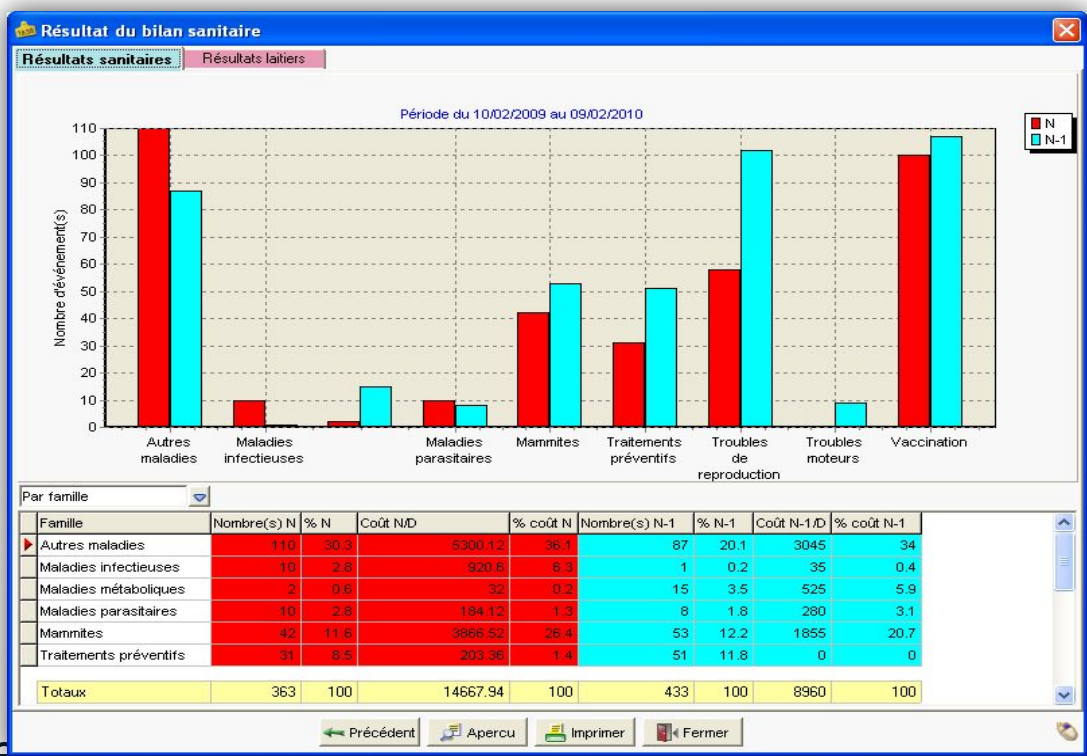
Résultat du bilan sanitaire

Résultats sanitaires | Résultats laitiers

Période du 10/02/2009 au 09/02/2010

N
N-1

Nombre d'événement(s)

110
100
90
80
70
60
50
40
30
20
10
0

Autres maladies | Maladies infectieuses | Maladies parasitaires | Mammites | Traitements préventifs | Troubles de reproduction | Troubles moteurs | Vaccination

Par famille

| Famille | Nombre(s) N | % N | Coût N/D | % coût N | Nombre(s) N-1 | % N-1 | Coût N-1/D | % coût N-1 |
|---|---|---|---|---|---|---|---|---|
| Autres maladies | 110 | 30.3 | 5300.12 | 36.1 | 87 | 20.1 | 3045 | 34 |
| Maladies infectieuses | 10 | 2.8 | 920.6 | 6.3 | 1 | 0.2 | 35 | 0.4 |
| Maladies métaboliques | 2 | 0.6 | 32 | 0.2 | 15 | 3.5 | 525 | 5.9 |
| Maladies parasitaires | 10 | 2.8 | 184.12 | 1.3 | 8 | 1.8 | 280 | 3.1 |
| Mammites | 42 | 11.6 | 3866.52 | 26.4 | 53 | 12.2 | 1855 | 20.7 |
| Traitements préventifs | 31 | 8.5 | 203.36 | 1.4 | 51 | 11.8 | 0 | 0 |
| Totaux | 363 | 100 | 14667.94 | 100 | 433 | 100 | 8960 | 100 |

Précédent | Apercu | Imprimer | Fermer